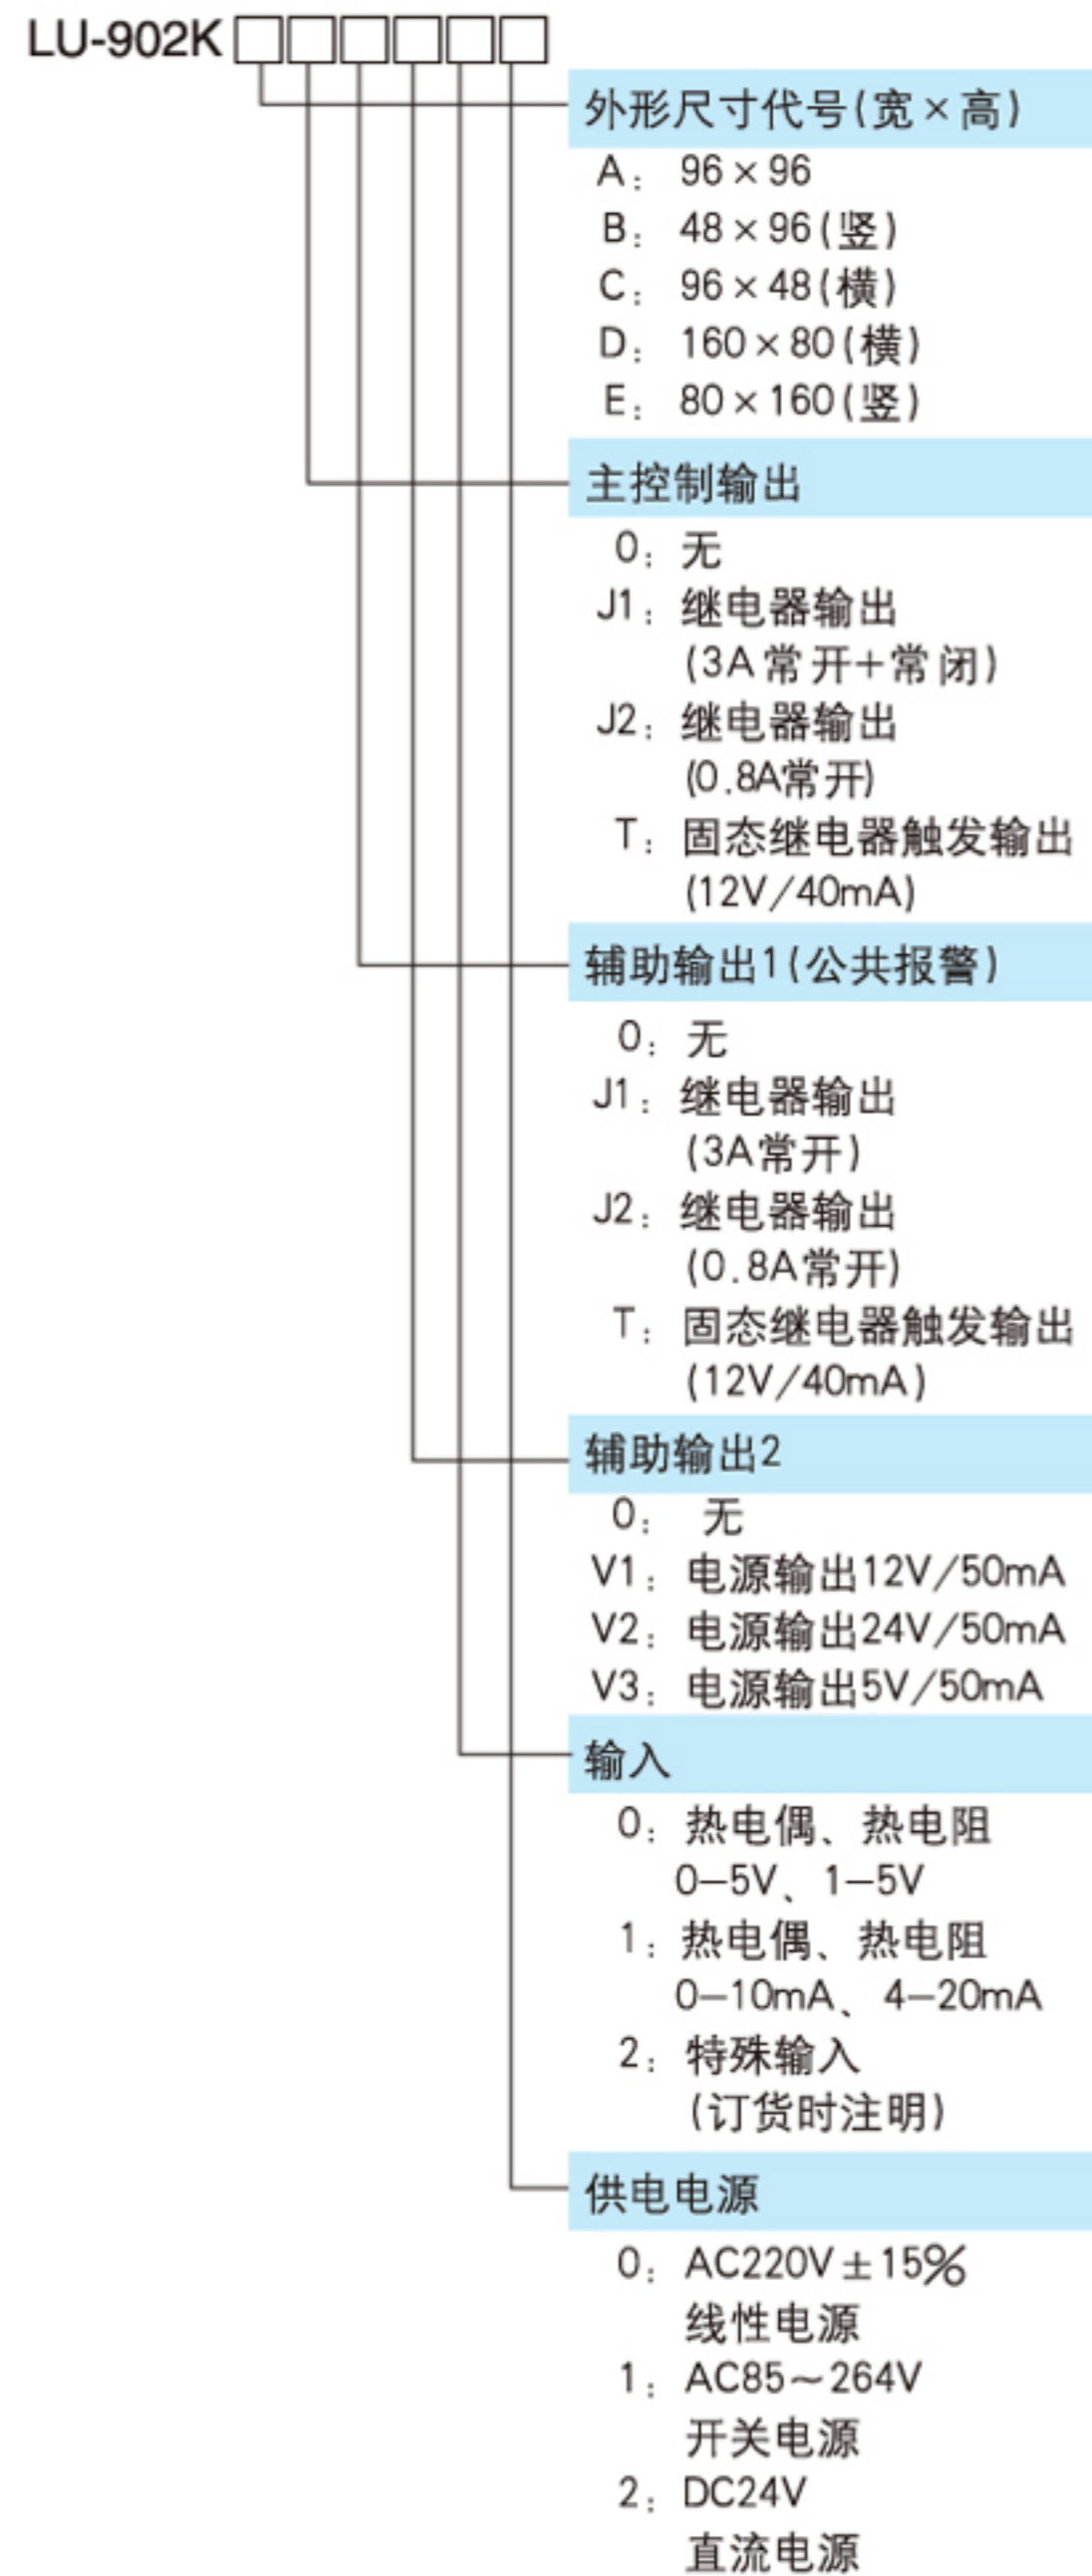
LU-902K □□□□□□

外形尺寸代号(宽×高)
A：96×96
B：48×96(竖)
C：96×48(横)
D：160×80(横)
E：80×160(竖)

主控制输出
0：无
J1：继电器输出 (3A常开+常闭)
J2：继电器输出 (0.8A常开)
T：固态继电器触发输出 (12V/40mA)

辅助输出1(公共报警)
0：无
J1：继电器输出 (3A常开)
J2：继电器输出 (0.8A常开)
T：固态继电器触发输出 (12V/40mA)

辅助输出2
0：无
V1：电源输出12V/50mA
V2：电源输出24V/50mA
V3：电源输出5V/50mA

输入
0：热电偶、热电阻 0–5V、1–5V
1：热电偶、热电阻 0–10mA、4–20mA
2：特殊输入 (订货时注明)

供电电源
0：AC220V±15% 线性电源
1：AC85～264V 开关电源
2：DC24V 直流电源